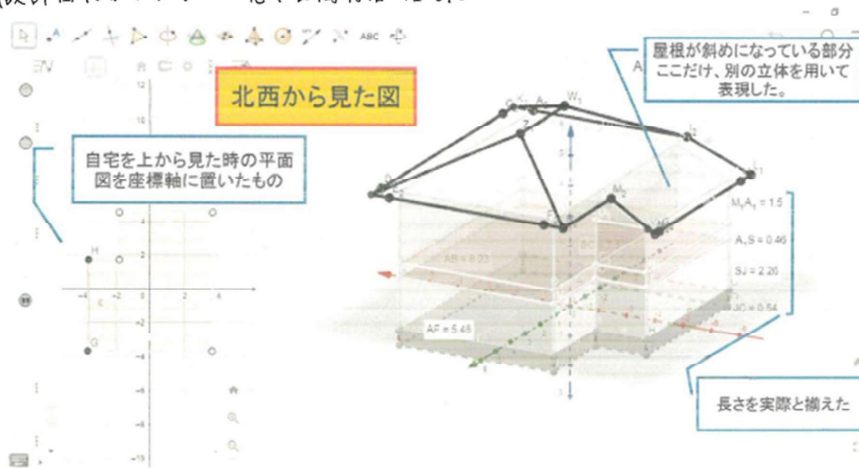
北西から見た図

屋根が斜めになっている部分ここだけ、別の立体を用いて表現した。

自宅を上から見た時の平面図を座標軸に置いたもの

ABC

$M_2A_1 = 1.5$

$A_1S = 0.46$

$SJ = 2.26$

$JC = 0.54$

AB = 8.23

AF = 5.48

H

G

長さを実際と揃えた